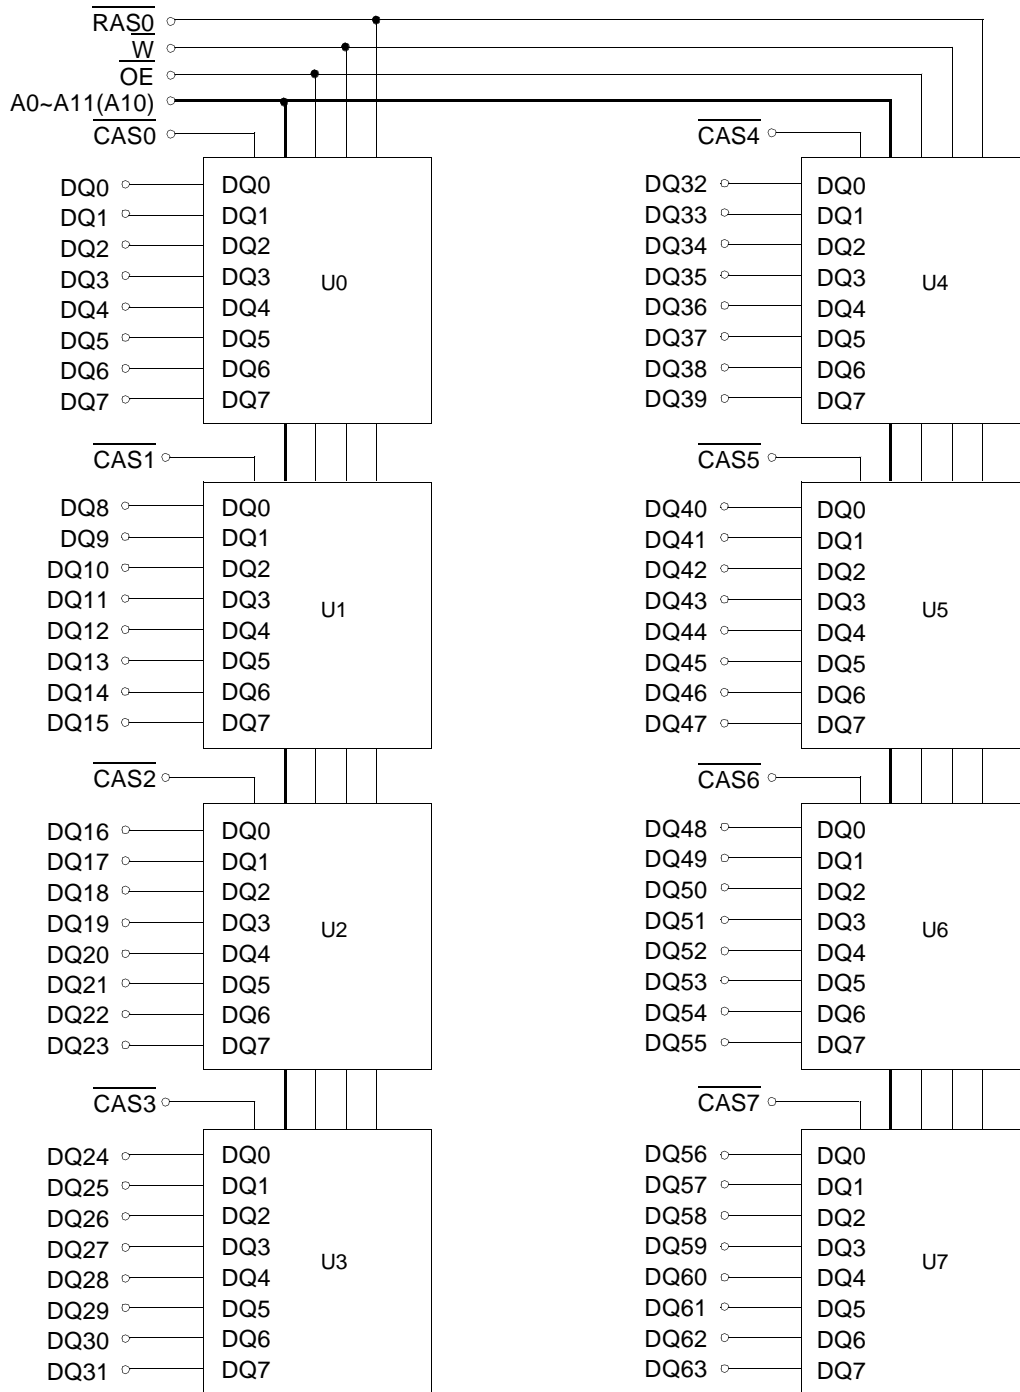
$\overline{RAS0}$
$\overline{W}$
$\overline{OE}$
A0~A11(A10)
$\overline{CAS0}$

DQ0 DQ0
DQ1 DQ1
DQ2 DQ2
DQ3 DQ3
DQ4 DQ4
DQ5 DQ5
DQ6 DQ6
DQ7 DQ7
U0

$\overline{CAS1}$
DQ8 DQ0
DQ9 DQ1
DQ10 DQ2
DQ11 DQ3
DQ12 DQ4
DQ13 DQ5
DQ14 DQ6
DQ15 DQ7
U1

$\overline{CAS2}$
DQ16 DQ0
DQ17 DQ1
DQ18 DQ2
DQ19 DQ3
DQ20 DQ4
DQ21 DQ5
DQ22 DQ6
DQ23 DQ7
U2

$\overline{CAS3}$
DQ24 DQ0
DQ25 DQ1
DQ26 DQ2
DQ27 DQ3
DQ28 DQ4
DQ29 DQ5
DQ30 DQ6
DQ31 DQ7
U3

$\overline{CAS4}$
DQ32 DQ0
DQ33 DQ1
DQ34 DQ2
DQ35 DQ3
DQ36 DQ4
DQ37 DQ5
DQ38 DQ6
DQ39 DQ7
U4

$\overline{CAS5}$
DQ40 DQ0
DQ41 DQ1
DQ42 DQ2
DQ43 DQ3
DQ44 DQ4
DQ45 DQ5
DQ46 DQ6
DQ47 DQ7
U5

$\overline{CAS6}$
DQ48 DQ0
DQ49 DQ1
DQ50 DQ2
DQ51 DQ3
DQ52 DQ4
DQ53 DQ5
DQ54 DQ6
DQ55 DQ7
U6

$\overline{CAS7}$
DQ56 DQ0
DQ57 DQ1
DQ58 DQ2
DQ59 DQ3
DQ60 DQ4
DQ61 DQ5
DQ62 DQ6
DQ63 DQ7
U7